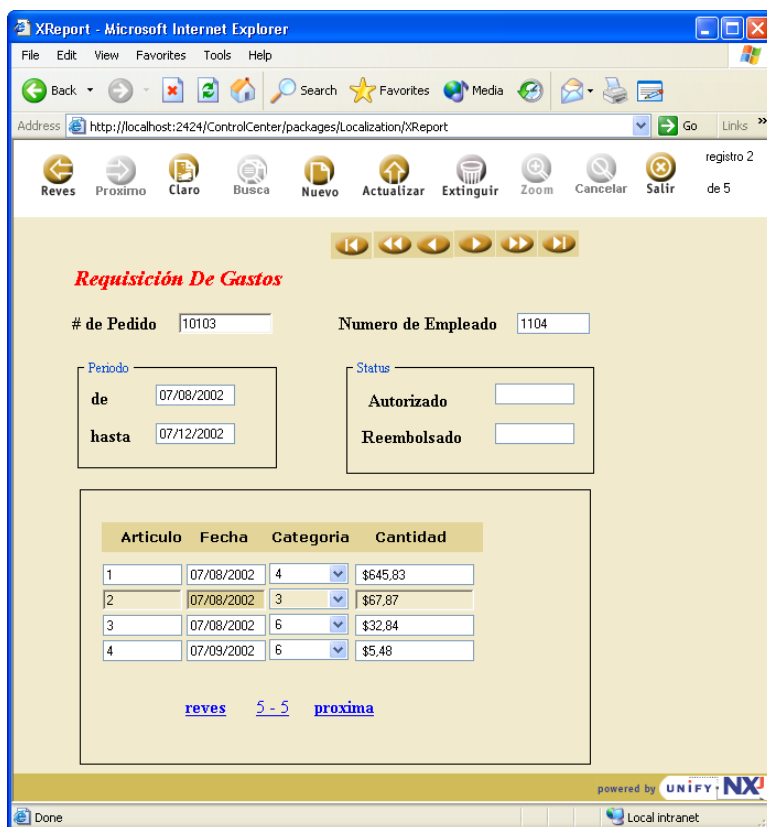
XReport - Microsoft Internet Explorer

File Edit View Favorites Tools Help

Back Search Favorites Media

Address http://localhost:2424/ControlCenter/packages/Localization/XReport Go Links »

Reves Proximo Claro Busca Nuevo Actualizar Extinguir Zoom Cancelar Salir

registro 2

de 5

Requisición De Gastos

# de Pedido 10103

Numero de Empleado 1104

Periodo

de 07/08/2002

hasta 07/12/2002

Status

Autorizado

Reembolsado

| Articulo | Fecha | Categoria | Cantidad |
|---|---|---|---|
| 1 | 07/08/2002 | 4 | \$645,83 |
| 2 | 07/08/2002 | 3 | \$67,87 |
| 3 | 07/08/2002 | 6 | \$32,84 |
| 4 | 07/09/2002 | 6 | \$5,48 |

reves 5 - 5 proxima

powered by UNIFY NXJ

Done

Local intranet